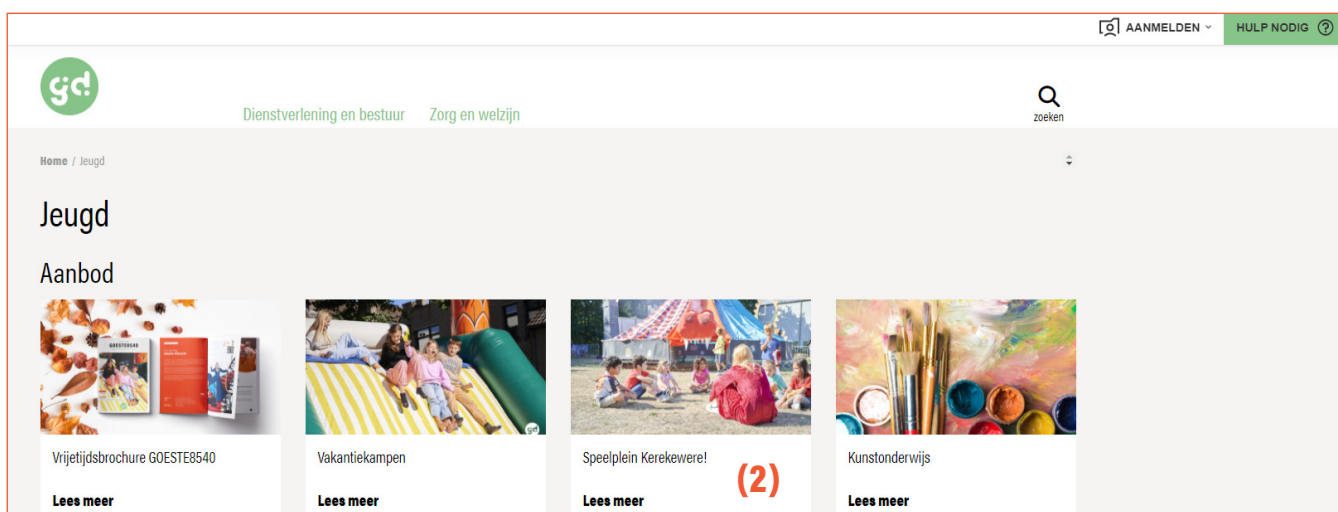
AANMELDEN HULP NODIG

gd

Dienstverlening en bestuur Zorg en welzijn

zoeken

Home / Jeugd

Jeugd

Aanbod

GOESTE8540

Vrijetijdsbrochure GOESTE8540

Lees meer

Vakantiekampen

Lees meer

Speelplein Kerekewere!

Lees meer

(2)

Kunstonderwijs

Lees meer